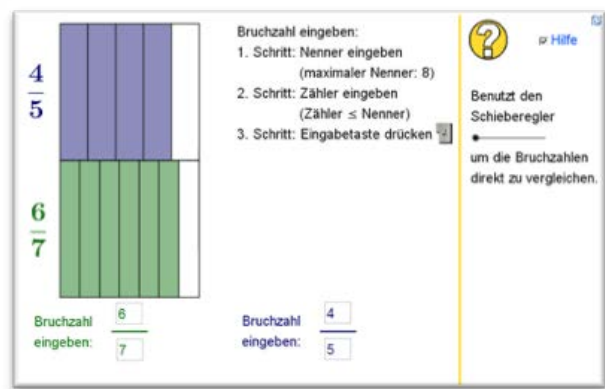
$\frac{4}{5}$

$\frac{6}{7}$

Bruchzahl eingeben:
1. Schritt: Nenner eingeben (maximaler Nenner: 8)
2. Schritt: Zähler eingeben (Zähler ≤ Nenner)
3. Schritt: Eingabetaste drücken

Bruchzahl eingeben: $\frac{6}{7}$

Bruchzahl eingeben: $\frac{4}{5}$

? Hilfe

Benutzt den Schieberegler um die Bruchzahlen direkt zu vergleichen.